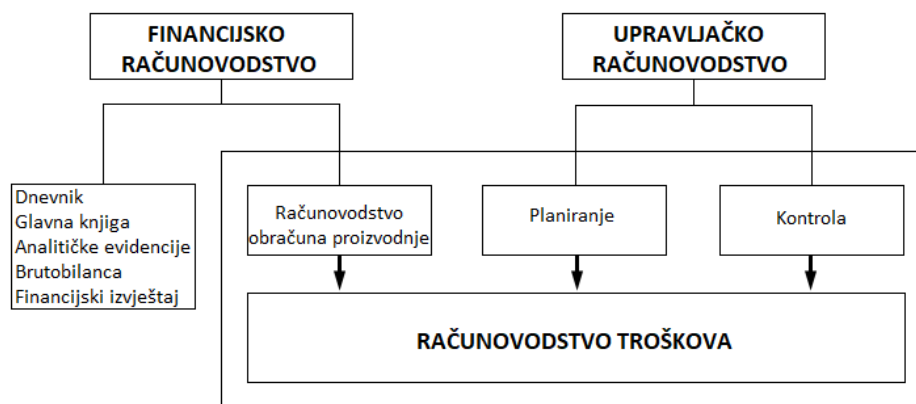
FINANCIJSKO RAČUNOVODSTVO

UPRAVLJAČKO RAČUNOVODSTVO

Dnevnik
Glavna knjiga
Analitičke evidencije
Brutobilanca
Financijski izvještaj

Računovodstvo obračuna proizvodnje

Planiranje

Kontrola

RAČUNOVODSTVO TROŠKOVA